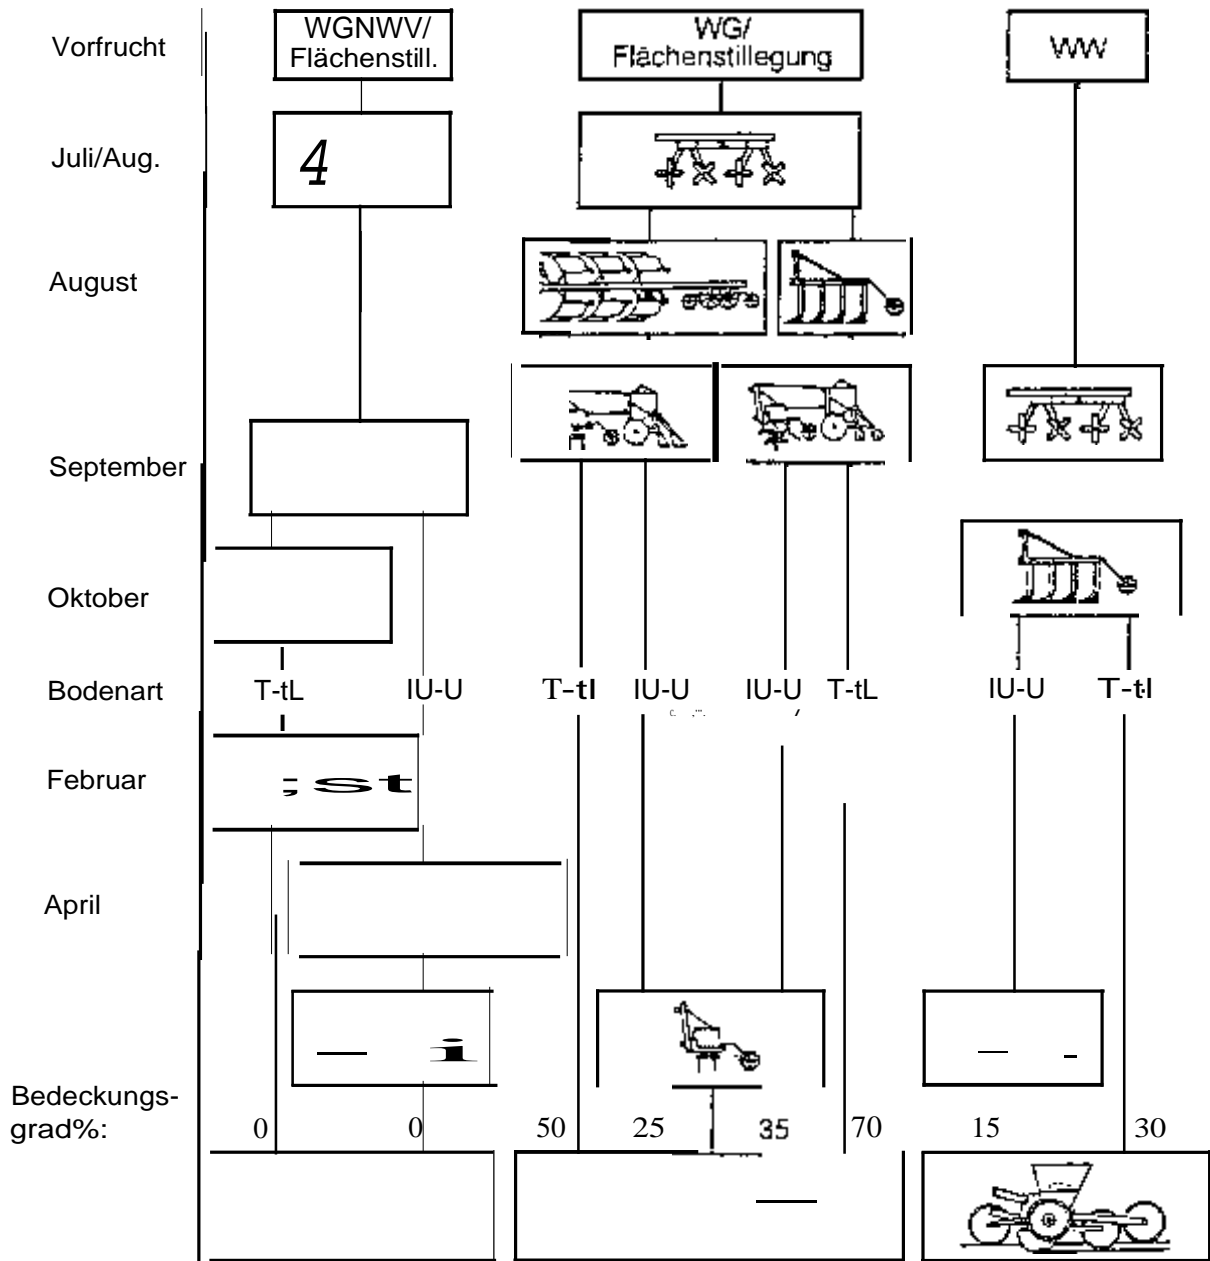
Vorfrucht
WGNWV/ Flächenstill.
WG/ Flächenstillegung
WW

Juli/Aug.
4

August

September

Oktober

Bodenart
T-tL
IU-U
T-tl
IU-U
IU-U
T-tL
IU-U
T-tl

Februar
;st

April

Bedeckungsgrad%:
0
0
50
25
35
70
15
30